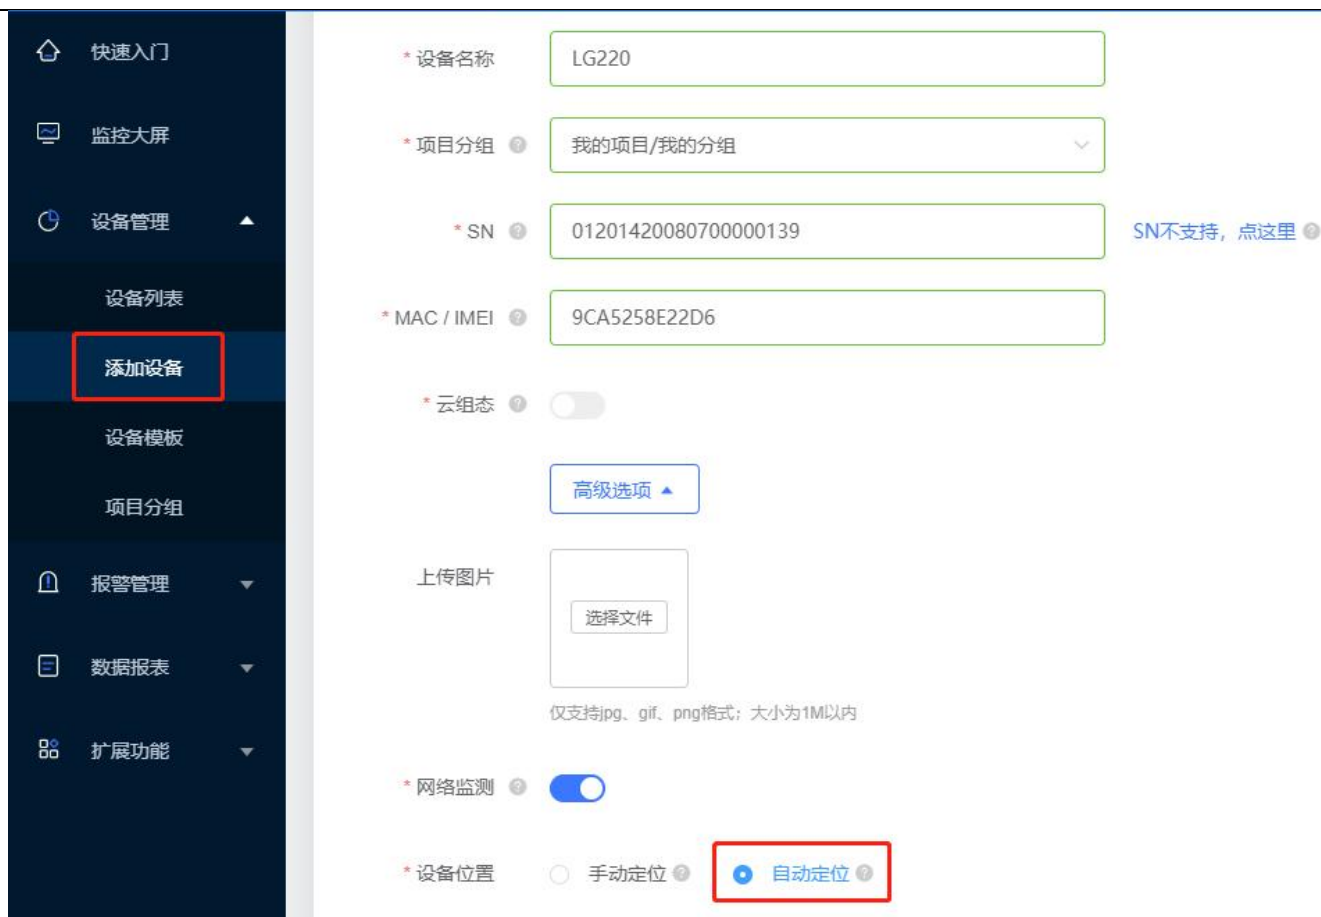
快速入门

监控大屏

设备管理

设备列表

添加设备

设备模板

项目分组

报警管理

数据报表

扩展功能

* 设备名称 LG220

* 项目分组 我的项目/我的分组

* SN 01201420080700000139 SN不支持，点这里

* MAC / IMEI 9CA5258E22D6

* 云组态

高级选项

上传图片

选择文件

仅支持jpg、gif、png格式；大小为1M以内

* 网络监测

* 设备位置 手动定位 自动定位